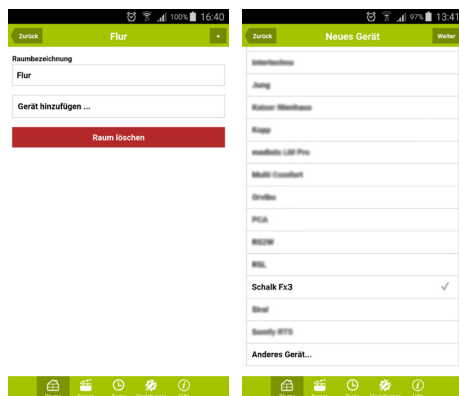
100% 16:40

Zurück

Flur

+

Raumbezeichnung

Flur

Gerät hinzufügen ...

Raum löschen

97% 13:41

Zurück

Neues Gerät

Weiter

Intertechno

Jung

Kaiser Nienhaus

Kopp

mediola LM Pro

Multi Comfort

Orvibo

PCA

RS2W

RSL

Schalk Fx3

Sirel

Somfy RTS

Anderes Gerät...